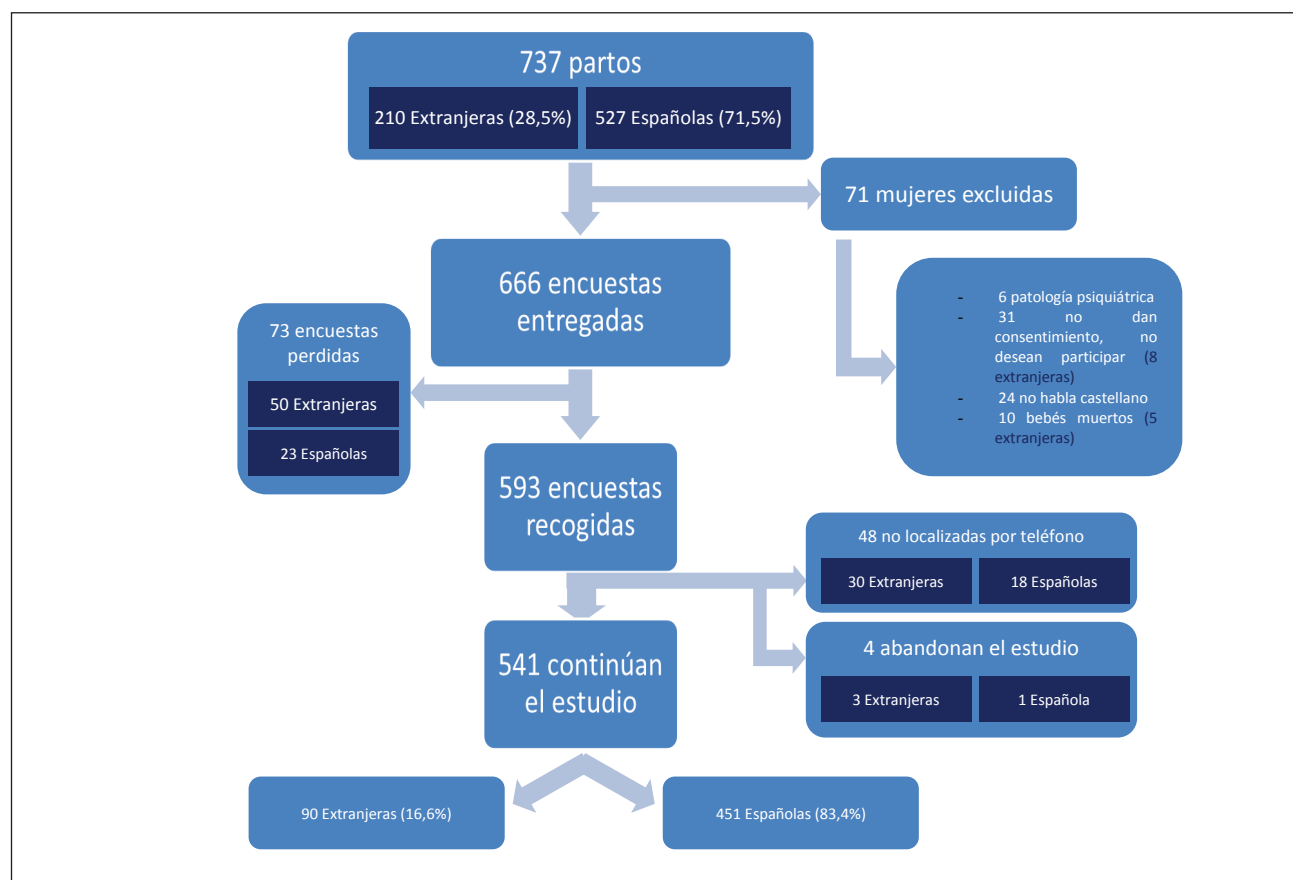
737 partos

210 Extranjeras (28,5%)

527 Españolas (71,5%)

71 mujeres excluidas

- 6 patología psiquiátrica
- 31 no dan consentimiento, no desean participar (8 extranjeras)
- 24 no habla castellano
- 10 bebés muertos (5 extranjeras)

666 encuestas entregadas

73 encuestas perdidas

50 Extranjeras

23 Españolas

593 encuestas recogidas

48 no localizadas por teléfono

30 Extranjeras

18 Españolas

4 abandonan el estudio

3 Extranjeras

1 Española

541 continúan el estudio

90 Extranjeras (16,6%)

451 Españolas (83,4%)